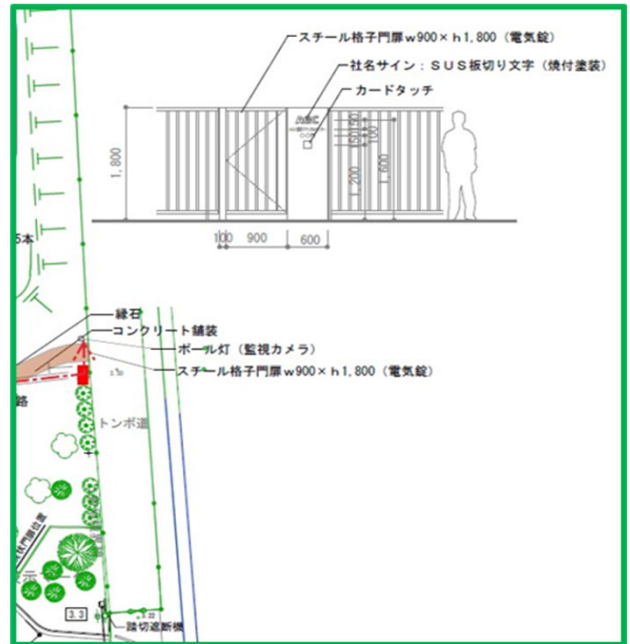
スチール格子門扉w900×h1,800（電気錠）

社名サイン：SUS板切り文字（焼付塗装）

カードタッチ

ABC

1,800

1,200

1,600

100

100

100 900 600

5本

縁石

コンクリート舗装

ポール灯（監視カメラ）

スチール格子門扉w900×h1,800（電気錠）

路

トンボ道

3.3

踏切遮断機